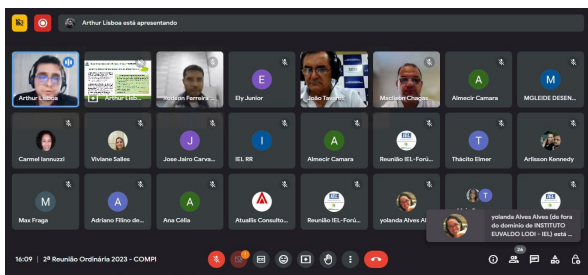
Arthur Lisboa está apresentando

Arthur Lisboa
Arthur Lisb...
Hudson Ferreira
E
Ely Junior
João Tavares
Macilson Chagas
A
Almecir Camara
M
MGLEIDE DESEN...

Carmel Iannuzzi
Viviane Salles
J
Jose Jairo Carva...
I
IEL RR
A
Almecir Camara
Reunião IEL-Foru...
T
Thácito Elmer
Arlisson Kennedy

M
Max Fraga
A
Adriano Filho de...
A
Ana Célia
Atuallis Consulto...
Reunião IEL-Foru...
yolanda Alves Al...

yolanda Alves Alves (de fora do domínio de INSTITUTO EUVALDO LODI - IEL) está ...

16:09 | 2ª Reunião Ordinária 2023 - COMPI
26